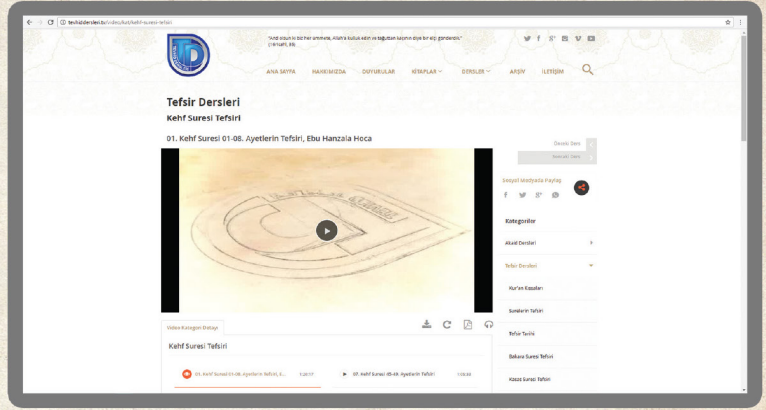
tevhiddersleri.tv/video/kat/kehf-suresi-tefsiri

"And olsun ki biz her ümmete, Allah'a kulluk edin ve tağuttan kaçının diye bir elçi gönderdik." (16/Nahl, 36)

ANA SAYFA HAKKIMIZDA DUYURULAR KİTAPLAR DERSLER ARŞİV İLETİŞİM

Tefsir Dersleri

Kehf Suresi Tefsiri

01. Kehf Suresi 01-08. Ayetlerin Tefsiri, Ebu Hanzala Hoca

Önceki Ders

Sonraki Ders

Sosyal Medyada Paylaş

Kategoriler

Akaid Dersleri

Tefsir Dersleri

Kur'an Kıssaları

Surelerin Tefsiri

Tefsir Tarihi

Bakara Suresi Tefsiri

Kasas Suresi Tefsiri

Video Kategori Detayı

Kehf Suresi Tefsiri

01. Kehf Suresi 01-08. Ayetlerin Tefsiri, E... 1:20:17

07. Kehf Suresi 45-49. Ayetlerin Tefsiri 1:18:40